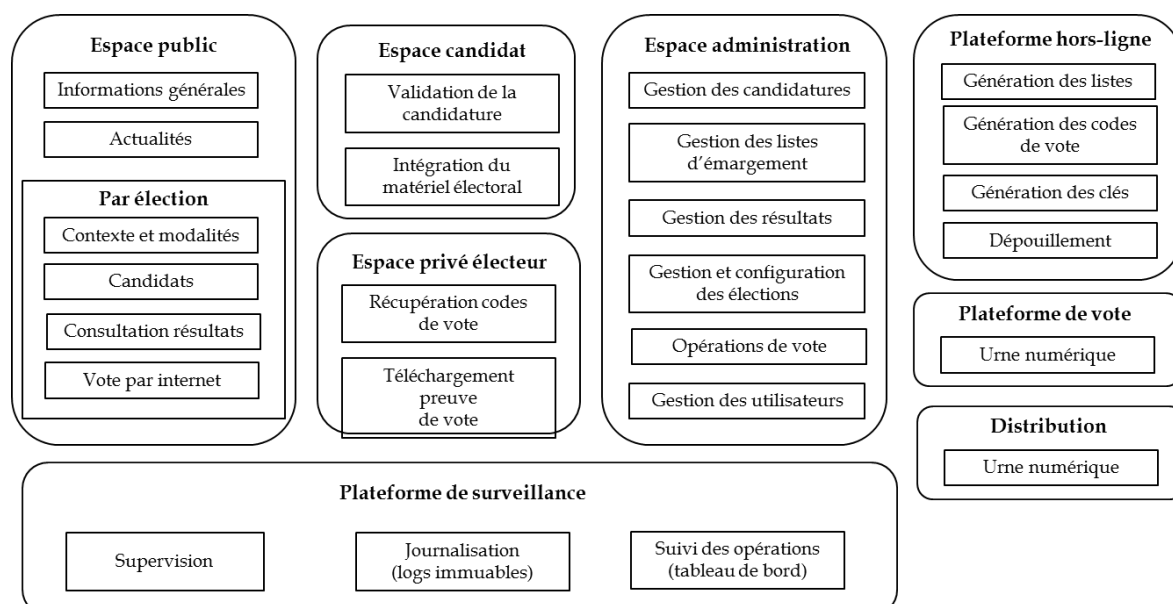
Espace public

Informations générales

Actualités

Par élection

Contexte et modalités

Candidats

Consultation résultats

Vote par internet

Espace candidat

Validation de la candidature

Intégration du matériel électoral

Espace privé électeur

Récupération codes de vote

Téléchargement preuve de vote

Espace administration

Gestion des candidatures

Gestion des listes d'émargement

Gestion des résultats

Gestion et configuration des élections

Opérations de vote

Gestion des utilisateurs

Plateforme hors-ligne

Génération des listes

Génération des codes de vote

Génération des clés

Dépouillement

Plateforme de vote

Urne numérique

Distribution

Urne numérique

Plateforme de surveillance

Supervision

Journalisation (logs immuables)

Suivi des opérations (tableau de bord)